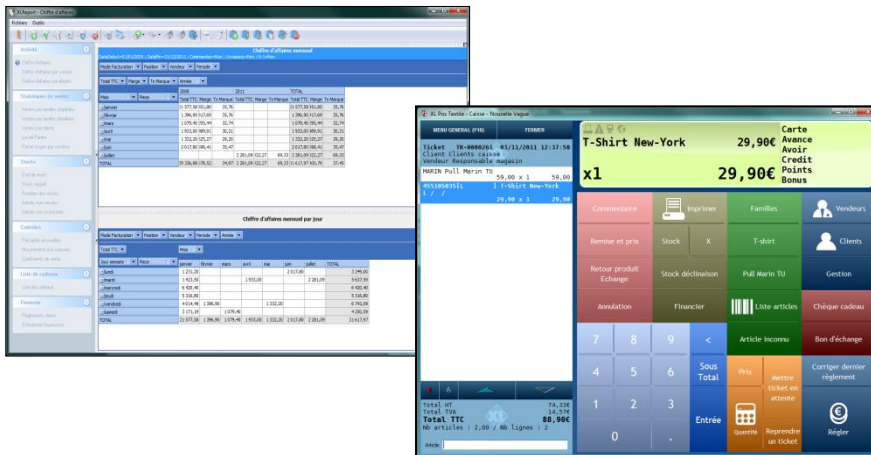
XL Report - Chiffre d'affaires
Fichiers Outils

Activité
Chiffre d'affaires
Statistiques de ventes
Stocks
Contrôles
Liste de cadeaux
Finances

Chiffre d'affaires mensuel

Mode Facturation | Position | Vendeur | Periode
Total TTC | Marque | Ts Marque | Annee
Mois | Pièce

| | 2009 | | | 2011 | | | TOTAL | | |
|---|---|---|---|---|---|---|---|---|---|
| janvier | 31 577,88 | 35,76 | | | | | 31 577,88 | 35,76 | |
| février | 1 396,90 | 35,76 | | | | | 1 396,90 | 35,76 | |
| mars | 1 079,40 | 35,74 | | | | | 1 079,40 | 35,74 | |
| avril | 1 933,80 | 30,31 | | | | | 1 933,80 | 30,31 | |
| mai | 1 332,20 | 29,20 | | | | | 1 332,20 | 29,20 | |
| juin | 2 017,80 | 35,47 | | | | | 2 017,80 | 35,47 | |
| juillet | | | 2 281,09 | | 69,33 | | 2 281,09 | 69,33 | |
| TOTAL | 39 336,88 | | 2 281,09 | | | | 41 617,97 | | 37,46 |

Chiffre d'affaires mensuel par jour

Mode Facturation | Position | Vendeur | Periode | Annee
Total TTC | Mois
Jour semaine | Pièce

| | janvier | février | mars | avril | mai | juin | juillet | TOTAL |
|---|---|---|---|---|---|---|---|---|
| lundi | 1 231,20 | | | | | 2 017,80 | | 3 249,00 |
| mardi | 1 423,30 | | | 1 933,00 | | | 2 281,09 | 5 637,39 |
| mercredi | 6 920,40 | | | | | | | 6 920,40 |
| jeudi | 5 518,80 | | | | | | | 5 518,80 |
| vendredi | 4 024,48 | 1 396,90 | | | 1 332,20 | | | 6 743,58 |
| samedi | 3 171,19 | | 1 079,40 | | | | | 4 250,59 |
| TOTAL | 21 577,88 | 1 396,90 | 1 079,40 | 1 933,00 | 1 332,20 | 2 017,80 | 2 281,09 | 31 617,97 |

XL Pos Textile - Caisse - Nouvelle Vague
MENU GENERAL (F10)
FERMER
Ticket TK-0000261 03/11/2011 12:37:58
Client Clients caisse
Vendeur Responsable magasin
MARIN Pull Marin TU
59,00 x 1 59,00
4551050351 T-Shirt New-York
29,90 x 1 29,90
T-Shirt New-York 29,90€
x1 29,90€
Carte
Avance
Avoir
Credit
Points
Bonus
Commentaire
Imprimer
Familles
Vendeurs
Remise et prix
Stock
X
T-shirt
Clients
Retour produit Echange
Stock déclinaison
Pull Marin TU
Gestion
Annulation
Financier
Liste articles
Chèque cadeau
7
8
9
<
Article inconnu
Bon d'échange
4
5
6
Sous Total
Prix
Mettre ticket en attente
Corriger dernier règlement
1
2
3
Entrée
0
.
Quantité
Reprendre un ticket
Régler
Total HT 74,33
Total TVA 14,57
Total TTC 88,90€
Nb articles : 2,00 / Nb lignes : 2
Article